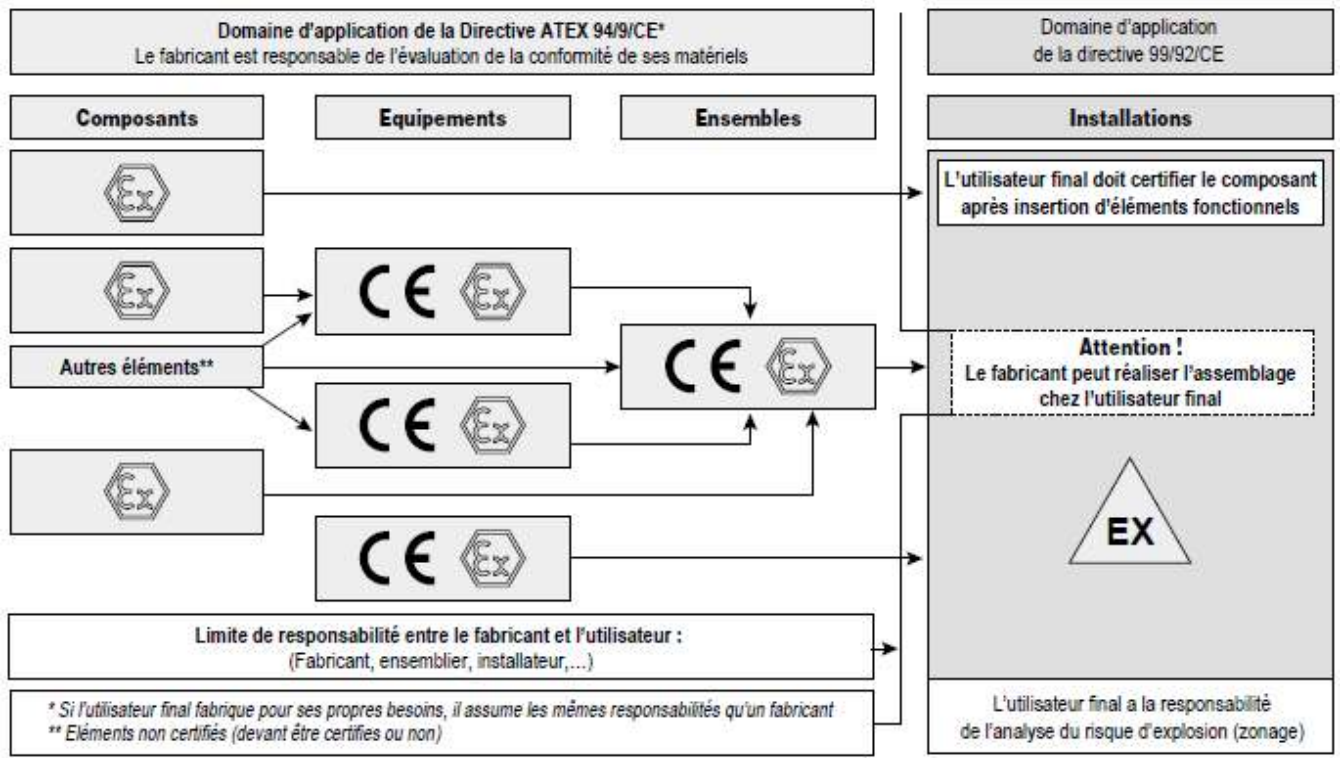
Domaine d'application de la Directive ATEX 94/9/CE*
Le fabricant est responsable de l'évaluation de la conformité de ses matériels

Domaine d'application
de la directive 99/92/CE

Composants

Equipements

Ensembles

Installations

Ex

L'utilisateur final doit certifier le composant après insertion d'éléments fonctionnels

Ex

CE Ex

Autres éléments**

CE Ex

Attention !
Le fabricant peut réaliser l'assemblage chez l'utilisateur final

CE Ex

Ex

EX

CE Ex

Limite de responsabilité entre le fabricant et l'utilisateur :
(Fabricant, ensemblier, installateur,...)

* Si l'utilisateur final fabrique pour ses propres besoins, il assume les mêmes responsabilités qu'un fabricant
** Eléments non certifiés (devant être certifies ou non)

L'utilisateur final a la responsabilité
de l'analyse du risque d'explosion (zonage)